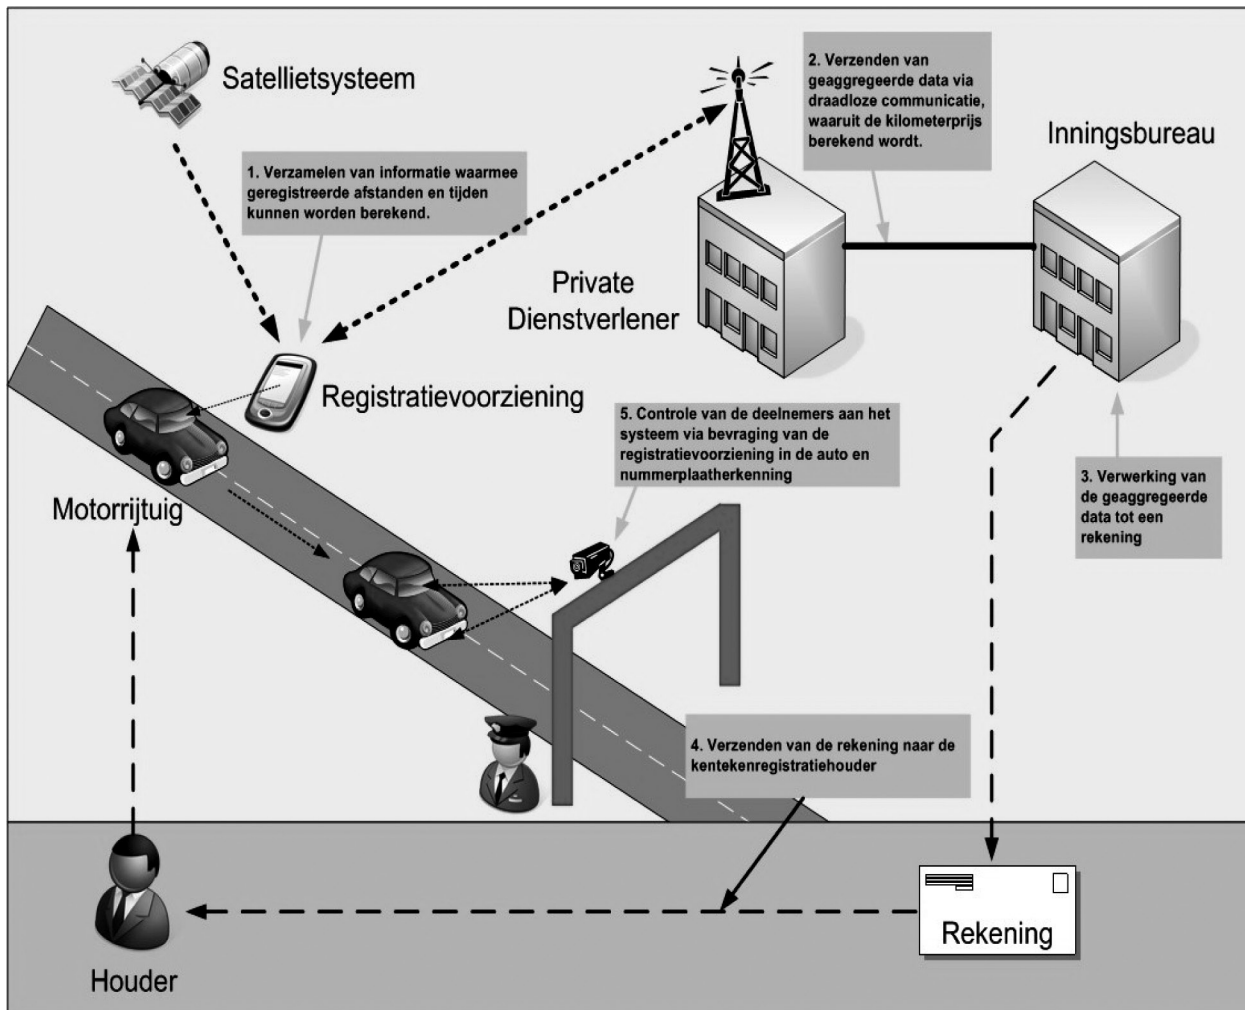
Satellietsysteem

1. Verzamelen van informatie waarmee geregistreerde afstanden en tijden kunnen worden berekend.

2. Verzenden van geaggregeerde data via draadloze communicatie, waaruit de kilometerprijs berekend wordt.

Inningsbureau

Private Dienstverlener

Registratievoorziening

5. Controle van de deelnemers aan het systeem via bevraging van de registratievoorziening in de auto en nummerplaatherkenning

3. Verwerking van de geaggregeerde data tot een rekening

Motorrijtuig

4. Verzenden van de rekening naar de kentekenregistratiehouder

Rekening

Houder